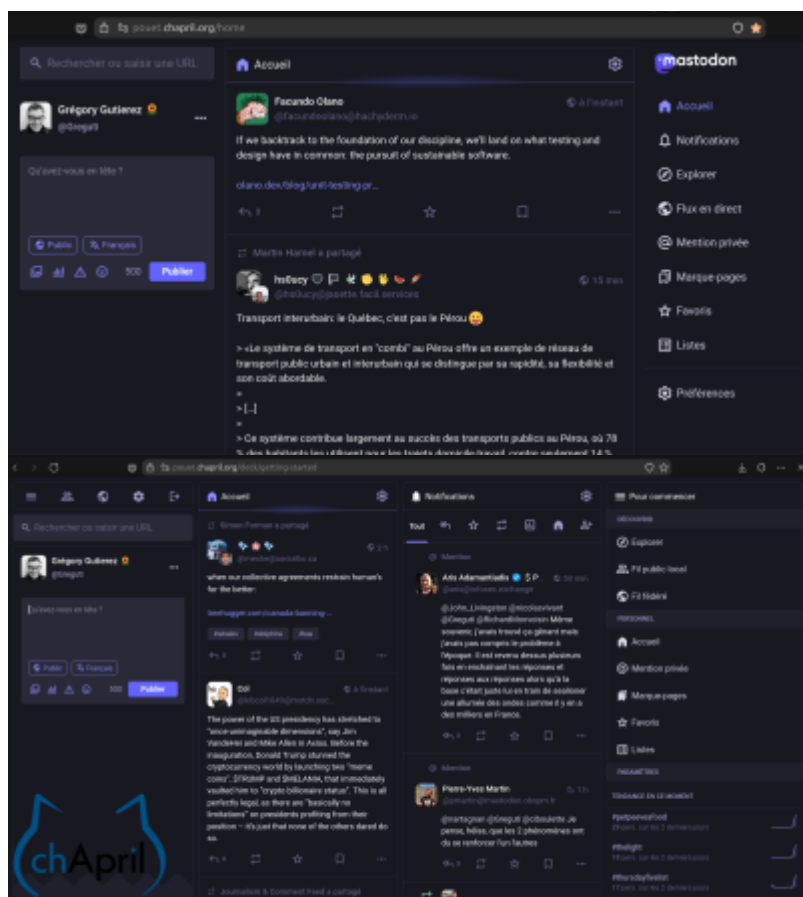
pouet.chapril.org/home

Rechercher ou saisir une URL

Grégory Gutierez
@Greguti

Qu'avez-vous en tête ?

Public Français

500 Publier

Accueil

Facundo Olano
@facundoolano@hachyderm.io
À l'instant

If we backtrack to the foundation of our discipline, we'll land on what testing and design have in common: the pursuit of sustainable software.

olano.dev/blog/unit-testing-pr...

Martin Hamel a partagé

haDucy
@haDucy@pastte.facil.services
15 min

Transport interurbain: le Québec, c'est pas le Pérou 😄

> «Le système de transport en "combi" au Pérou offre un exemple de réseau de transport public urbain et interurbain qui se distingue par sa rapidité, sa flexibilité et son coût abordable.
>
> [...]
>
> Ce système contribue largement au succès des transports publics au Pérou, où 70 % des habitants les utilisent pour les trajets domicile-travail, contre seulement 14 %

mastodon

Accueil
Notifications
Explorer
Flux en direct
Mention privée
Marque-pages
Favoris
Listes
Préférences

pouet.chapril.org/deck/getting-started

Rechercher ou saisir une URL

Grégory Gutierez
@Greguti

Qu'avez-vous en tête ?

Public Français

500 Publier

Accueil

Simon Fornari a partagé

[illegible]

when our collective agreements restrain human's for the better:

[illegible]

Dol
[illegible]
À l'instant

The power of the US presidency has stretched to "once-unimaginable dimensions", say Jim VandeHei and Mike Allen in Axios. Before the inauguration, Donald Trump stunned the cryptocurrency world by launching two "meme coins", $TRUMP and $MELANIA, that immediately vaulted him to "crypto billionaire status". This is all perfectly legal, so there are "basically no limitations" on presidents profiting from their position – it's just that none of the others dared do so.

Journalism & Comment Feed a partagé

Notifications

Tout

Mention

Aris Adamantiadis
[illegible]

@John_Livingston @nicolasvivant @Greguti @RichardMatarvosin Même souvent, j'avais trouvé ça génant mais j'avais pas compris le problème à l'époque. Il est revenu dessus plusieurs fois en expliquant les réponses et réponses aux réponses alors qu'à la base c'était juste lui en train de soutenir une allumée des ondes comme il y en a des milliers en France.

Mention

Pierre-Yves Martin
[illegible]

@martagnan @Greguti @cibaulette Je pense, hélas, que les 2 phénomènes ont du se renforcer l'un l'autre

Pour commencer

DÉCOUVRIR
Explorer
Fil public local
Fil fédéré

PERSONNEL
Accueil
Mention privée
Marque-pages
Favoris
Listes

PARAMÈTRES

TENDANCE EN CE MOMENT
#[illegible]
#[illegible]
#thursdayfeelist

chApril